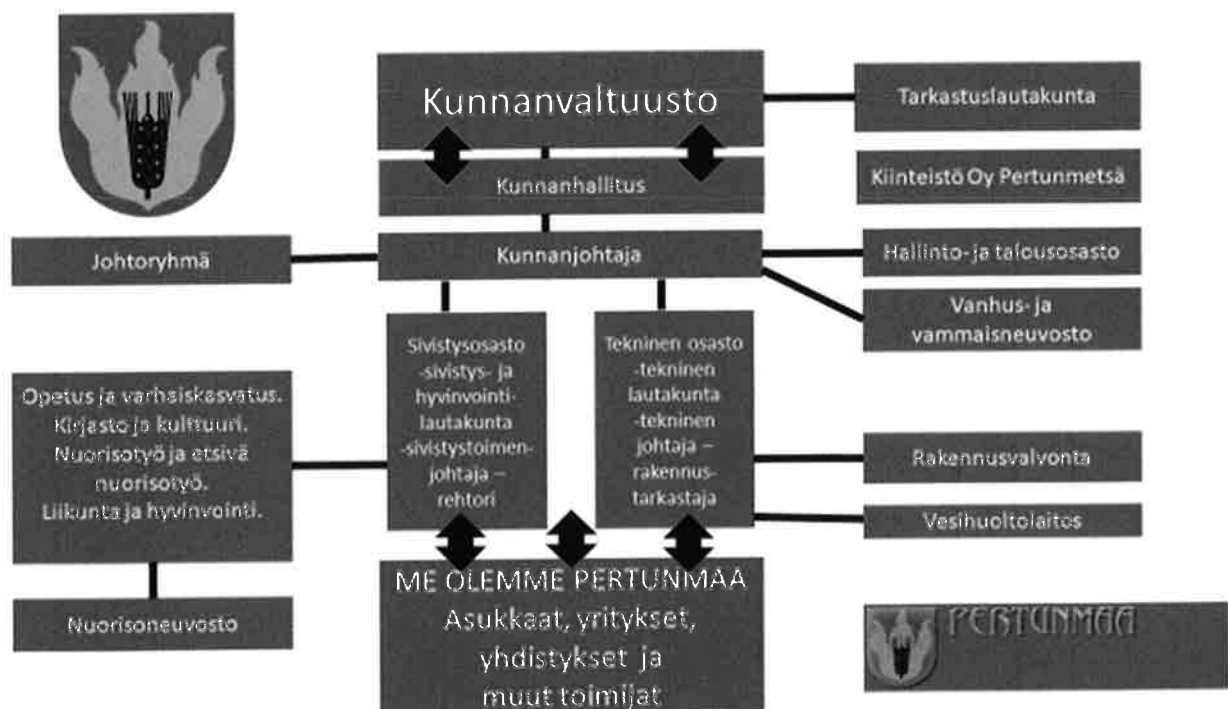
Kunnanvaltuusto

Tarkastuslautakunta

Kunnanhallitus

Kiinteistö Oy Pertunmetsä

Johtoryhmä

Kunnanjohtaja

Hallinto- ja talousosasto

Vanhus- ja vammaisneuvosto

Sivistysosasto -sivistys- ja hyvinvointilautakunta -sivistystoimenjohtaja – rehtori

Tekninen osasto -tekninen lautakunta -tekninen johtaja – rakennustarkastaja

Opetus ja varhaiskasvatus. Kirjasto ja kulttuuri. Nuorisotyö ja etsivä nuorisotyö. Liikunta ja hyvinvointi.

Rakennusvalvonta

Vesihuoltolaitos

Nuorisoneuvosto

ME OLEMME PERTUNMAA Asukkaat, yritykset, yhdistykset ja muut toimijat

PERTUNMAA